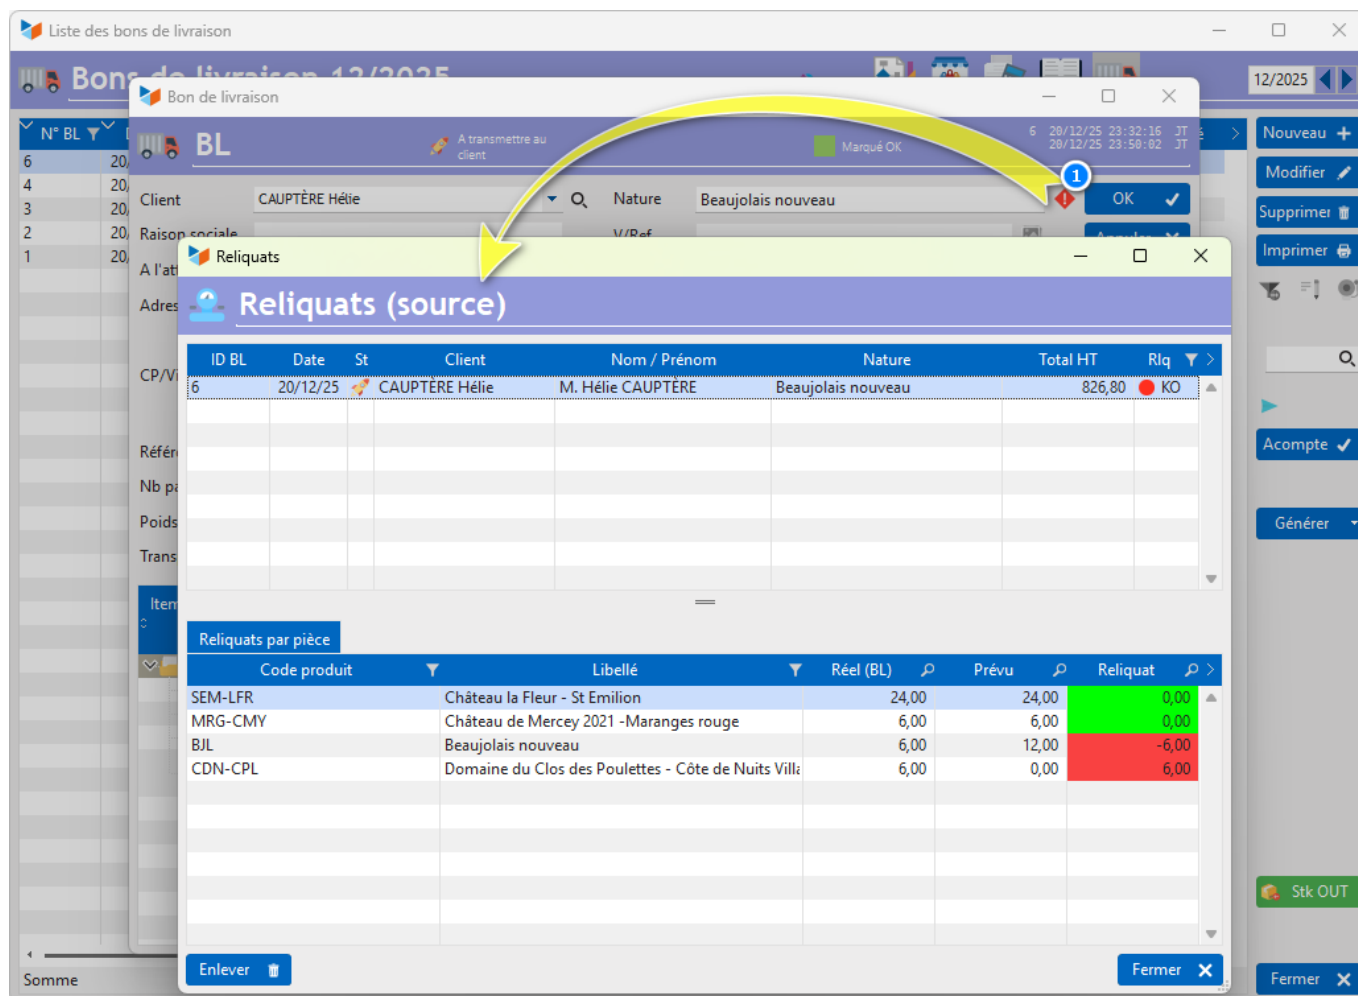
Liste des bons de livraison

Bons de livraison 12/2025

12/2025

N° BL

| 6 | 20 |
| 4 | 20 |
| 3 | 20 |
| 2 | 20 |
| 1 | 20 |

Nouveau
Modifier
Supprimer
Imprimer
Acompte
Générer
Stk OUT
Fermer

Somme

Bon de livraison

BL

A transmettre au client

Marqué OK

6 20/12/25 23:32:16 JT
20/12/25 23:50:02 JT

Client CAUPTÈRE Hélie

Nature Beaujolais nouveau

Raison sociale

V/Ref

A l'att

Adres

CP/Vi

Référ

Nb pa

Poids

Trans

Item

OK

1

Reliquats

Reliquats (source)

| ID BL | Date | St | Client | Nom / Prénom | Nature | Total HT | Rlq |
|---|---|---|---|---|---|---|---|
| 6 | 20/12/25 | | CAUPTÈRE Hélie | M. Hélie CAUPTÈRE | Beaujolais nouveau | 826,80 | KO |

Reliquats par pièce

| Code produit | Libellé | Réel (BL) | Prévu | Reliquat |
|---|---|---|---|---|
| SEM-LFR | Château la Fleur - St Emilion | 24,00 | 24,00 | 0,00 |
| MRG-CMY | Château de Mercey 2021 -Maranges rouge | 6,00 | 6,00 | 0,00 |
| BJL | Beaujolais nouveau | 6,00 | 12,00 | -6,00 |
| CDN-CPL | Domaine du Clos des Poulettes - Côte de Nuits Vill | 6,00 | 0,00 | 6,00 |

Enlever

Fermer